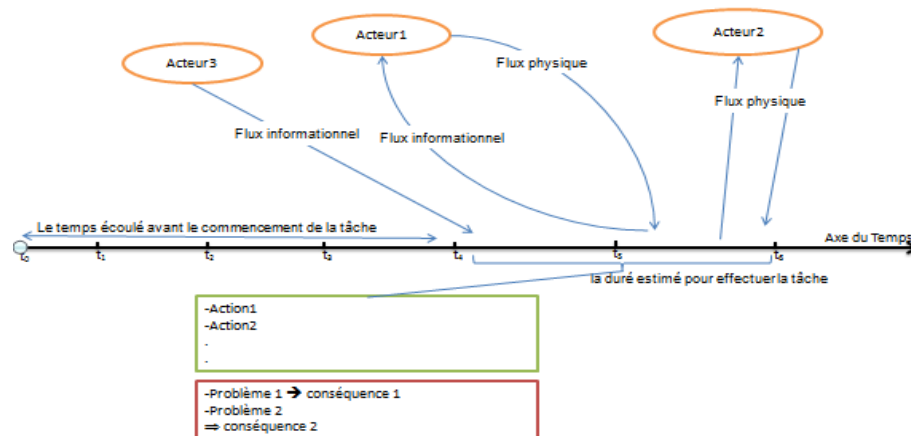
Acteur1

Acteur2

Acteur3

Flux physique

Flux physique

Flux informationnel

Flux informationnel

Le temps écoulé avant le commencement de la tâche

Axe du Temps

$t_0$ $t_1$ $t_2$ $t_3$ $t_4$ $t_5$ $t_6$

la duré estimé pour effectuer la tâche

-Action1
-Action2
.
.

-Problème 1 ➔ conséquence 1
-Problème 2
⇒ conséquence 2